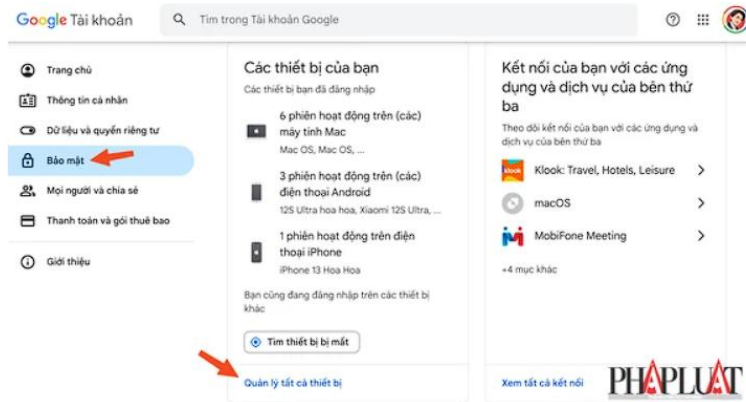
Google Tài khoản

Tìm trong Tài khoản Google

Trang chủ

Thông tin cá nhân

Dữ liệu và quyền riêng tư

Bảo mật

Mọi người và chia sẻ

Thanh toán và gói thuê bao

Giới thiệu

Các thiết bị của bạn

Các thiết bị bạn đã đăng nhập

6 phiên hoạt động trên (các) máy tính Mac

Mac OS, Mac OS, ...

3 phiên hoạt động trên (các) điện thoại Android

12S Ultra hoa hoa, Xiaomi 12S Ultra, ...

1 phiên hoạt động trên điện thoại iPhone

iPhone 13 Hoa Hoa

Bạn cũng đang đăng nhập trên các thiết bị khác

Tìm thiết bị bị mất

Quản lý tất cả thiết bị

Kết nối của bạn với các ứng dụng và dịch vụ của bên thứ ba

Theo dõi kết nối của bạn với các ứng dụng và dịch vụ của bên thứ ba

klook

Klook: Travel, Hotels, Leisure

macOS

MobiFone Meeting

+4 mục khác

Xem tất cả kết nối

PHAPLUAT